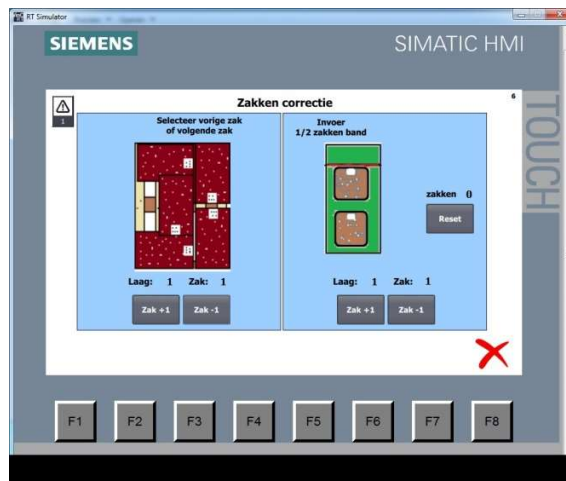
RT Simulator

SIEMENS

SIMATIC HMI

TOUCH

1

Zakken correctie

6

Selecteer vorige zak of volgende zak

Laag: 1 Zak: 1

Zak +1

Zak -1

Invoer 1/2 zakken band

zakken 0

Reset

Laag: 1 Zak: 1

Zak +1

Zak -1

F1

F2

F3

F4

F5

F6

F7

F8